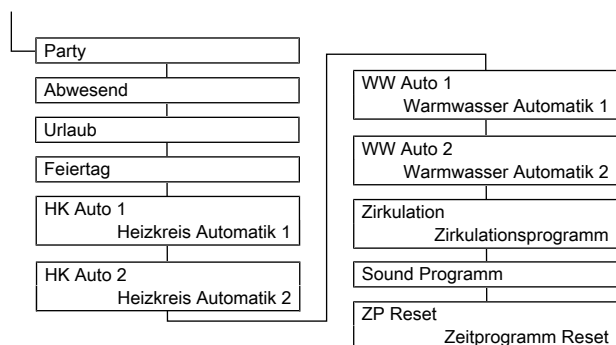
Party

Abwesend

Urlaub

Feiertag

HK Auto 1
Heizkreis Automatik 1

HK Auto 2
Heizkreis Automatik 2

WW Auto 1
Warmwasser Automatik 1

WW Auto 2
Warmwasser Automatik 2

Zirkulation
Zirkulationsprogramm

Sound Programm

ZP Reset
Zeitprogramm Reset